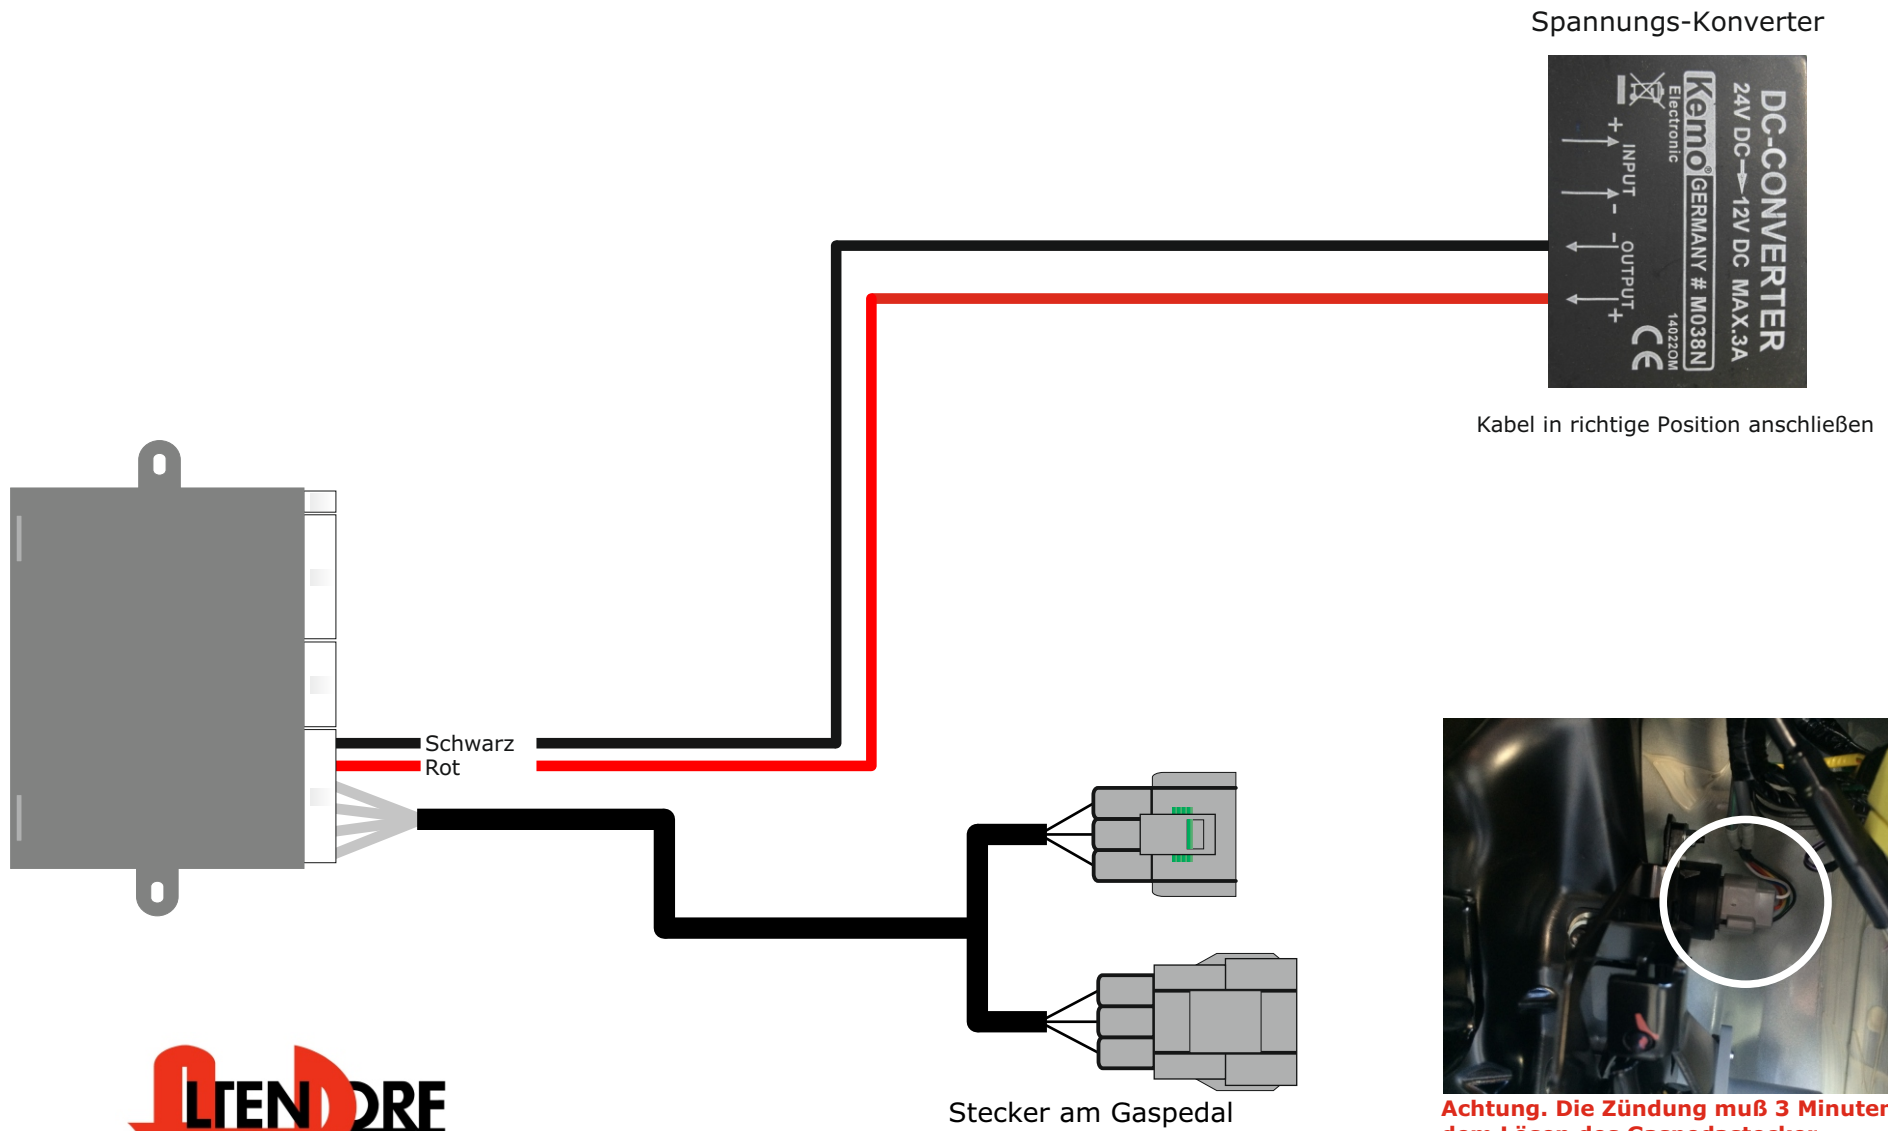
Spannungs-Konverter

DC-CONVERTER
24V DC → 12V DC MAX.3A
Kemo Electronic
GERMANY # M038N
140220M
INPUT + -
OUTPUT - +
CE

Kabel in richtige Position anschließen

Schwarz
Rot

Stecker am Gaspedal

LTENDORF

Achtung. Die Zündung muß 3 Minuten
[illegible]